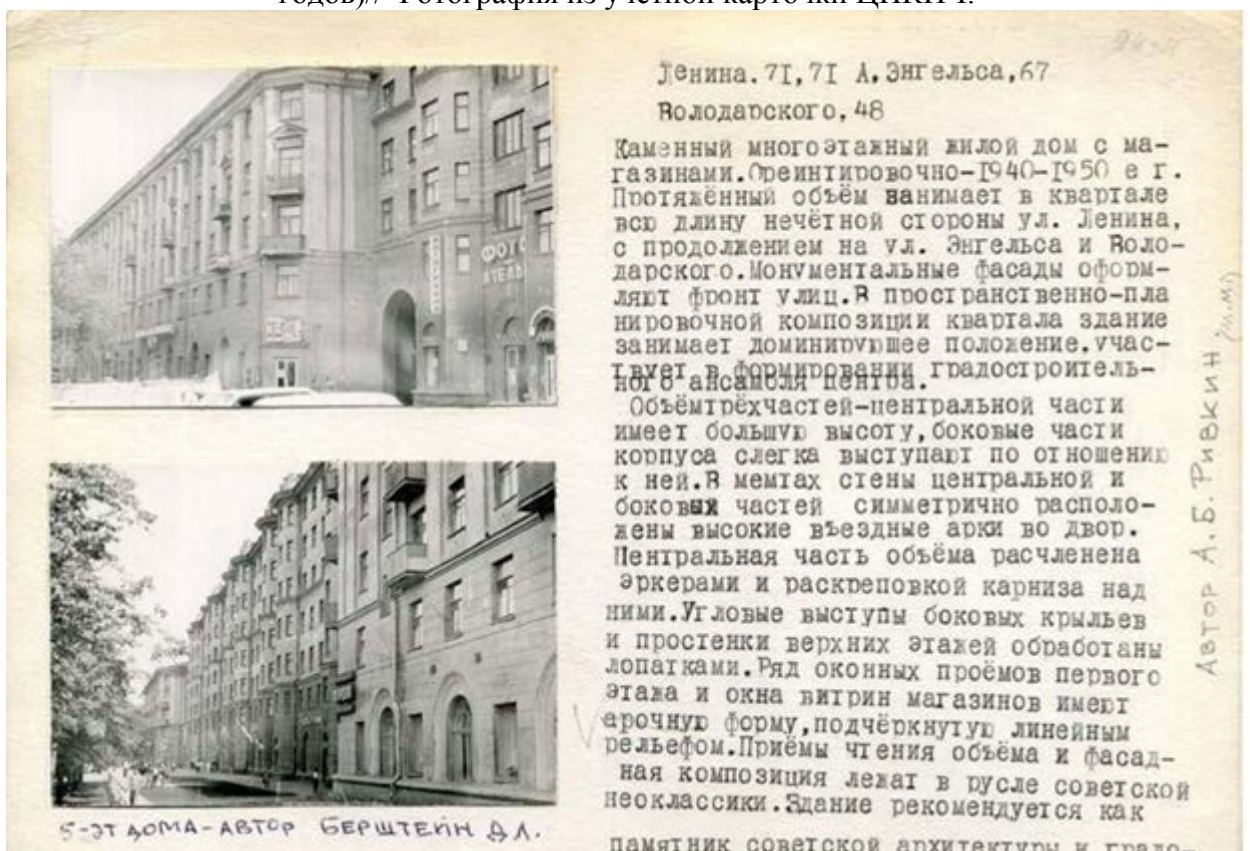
годов)// Фотография из учетной карточки ЦНКИТ.

Ленина.71,71 А.Энгельса,67
Володарского.48

Каменный многоэтажный жилой дом с магазинами.Ореинтировочно-1940-1950 е г. Протяжённый объём занимает в квартале всю длину нечётной стороны ул. Ленина, с продолжением на ул. Энгельса и Володарского.Монументальные фасады оформляют фронт улиц.В пространственно-планировочной композиции квартала здание занимает доминирующее положение,участвует в формировании градостроительного ансамбля центра.

Объёмтрёхчастей-центральной части имеет большую высоту,боковые части корпуса слегка выступают по отношению к ней.В мемтах стены центральной и боковых частей симметрично расположены высокие въездные арки во двор. Центральная часть объёма расчленена эркерами и раскреповкой карниза над ними.Угловые выступы боковых крыльев и простенки верхних этажей обработаны лопатками.Ряд оконных проёмов первого этажа и окна витрин магазинов имеют арочную форму,подчёркнутую линейным рельефом.Приёмы чтения объёма и фасадная композиция лежат в русле советской неоклассики.Здание рекомендуется как

памятник советской архитектуры и градо-

ФОТО АТЕЛЬЕ

5-ЭТ ДОМА-АВТОР БЕРШТЕЙН Д.Л.

Автор А.Б. Ривкин (и.м.)

94-71